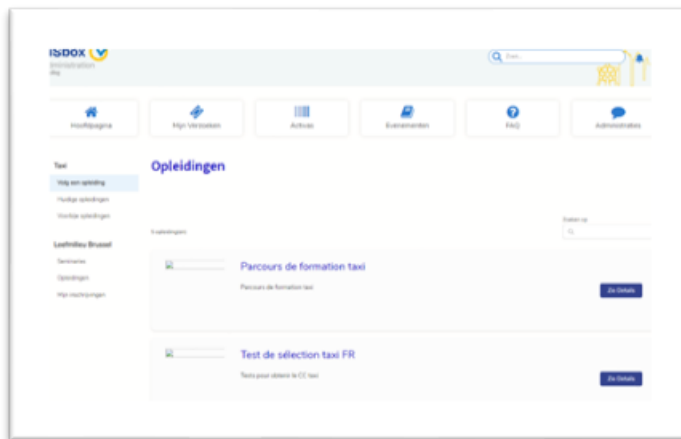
ISbox
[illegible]inistration

Zoek...

Hoofdpagina
Mijn Verzoeken
Activas
Evenementen
FAQ
Administraties

Taxi
Volg een opleiding
Huidige opleidingen
Vorige opleidingen
Leefmilieu Brussel
Seminaries
Opleidingen
Mijn inschrijvingen

Opleidingen

Zoeken op

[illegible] opleidingen

Parcours de formation taxi
Parcours de formation taxi
Zie Details

Test de sélection taxi FR
Tests pour obtenir le CC taxi
Zie Details